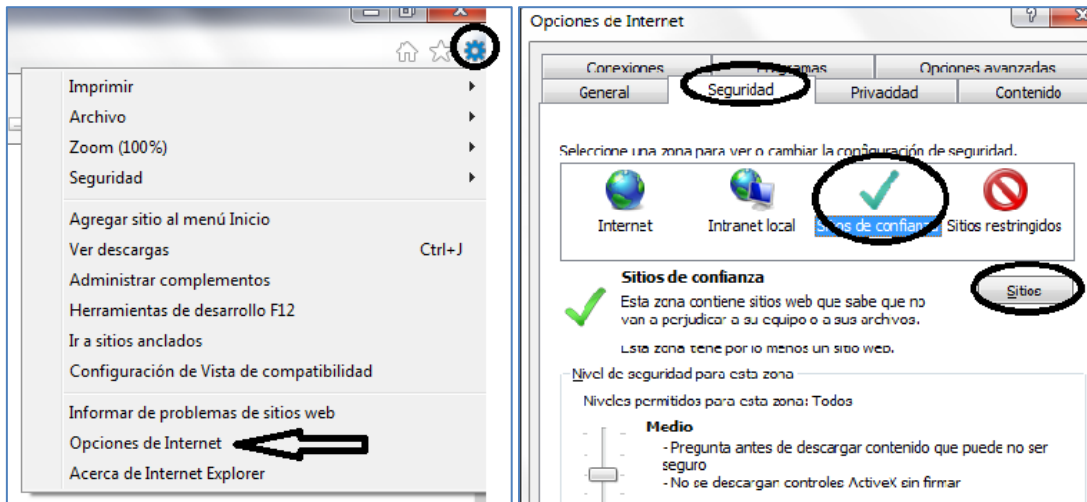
Imprimir
Archivo
Zoom (100%)
Seguridad

Agregar sitio al menú Inicio
Ver descargas Ctrl+J
Administrar complementos
Herramientas de desarrollo F12
Ir a sitios anclados
Configuración de Vista de compatibilidad

Informar de problemas de sitios web
Opciones de Internet
Acerca de Internet Explorer

Opciones de Internet

Conexiones
Programas
Opciones avanzadas
General
Seguridad
Privacidad
Contenido

Seleccione una zona para ver o cambiar la configuración de seguridad.

Internet
Intranet local
Sitios de confianza
Sitios restringidos

Sitios de confianza
Esta zona contiene sitios web que sabe que no van a perjudicar a su equipo o a sus archivos.

Sitios

Esta zona tiene por lo menos un sitio web.

Nivel de seguridad para esta zona
Niveles permitidos para esta zona: Todos

Medio
- Pregunta antes de descargar contenido que puede no ser seguro
- No se descargan controles ActiveX sin firmar